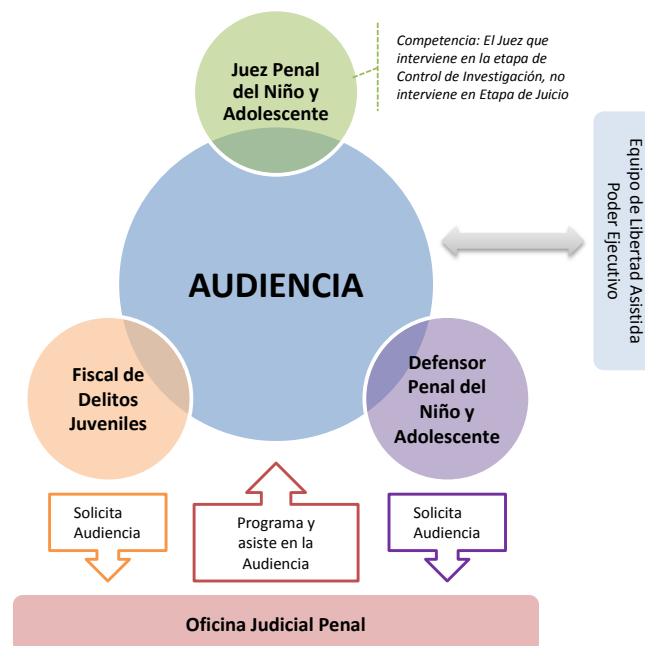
Juez Penal del Niño y Adolescente

Competencia: El Juez que interviene en la etapa de Control de Investigación, no interviene en Etapa de Juicio

Equipo de Libertad Asistida
Poder Ejecutivo

AUDIENCIA

Fiscal de Delitos Juveniles

Defensor Penal del Niño y Adolescente

Solicita Audiencia

Programa y asiste en la Audiencia

Solicita Audiencia

Oficina Judicial Penal